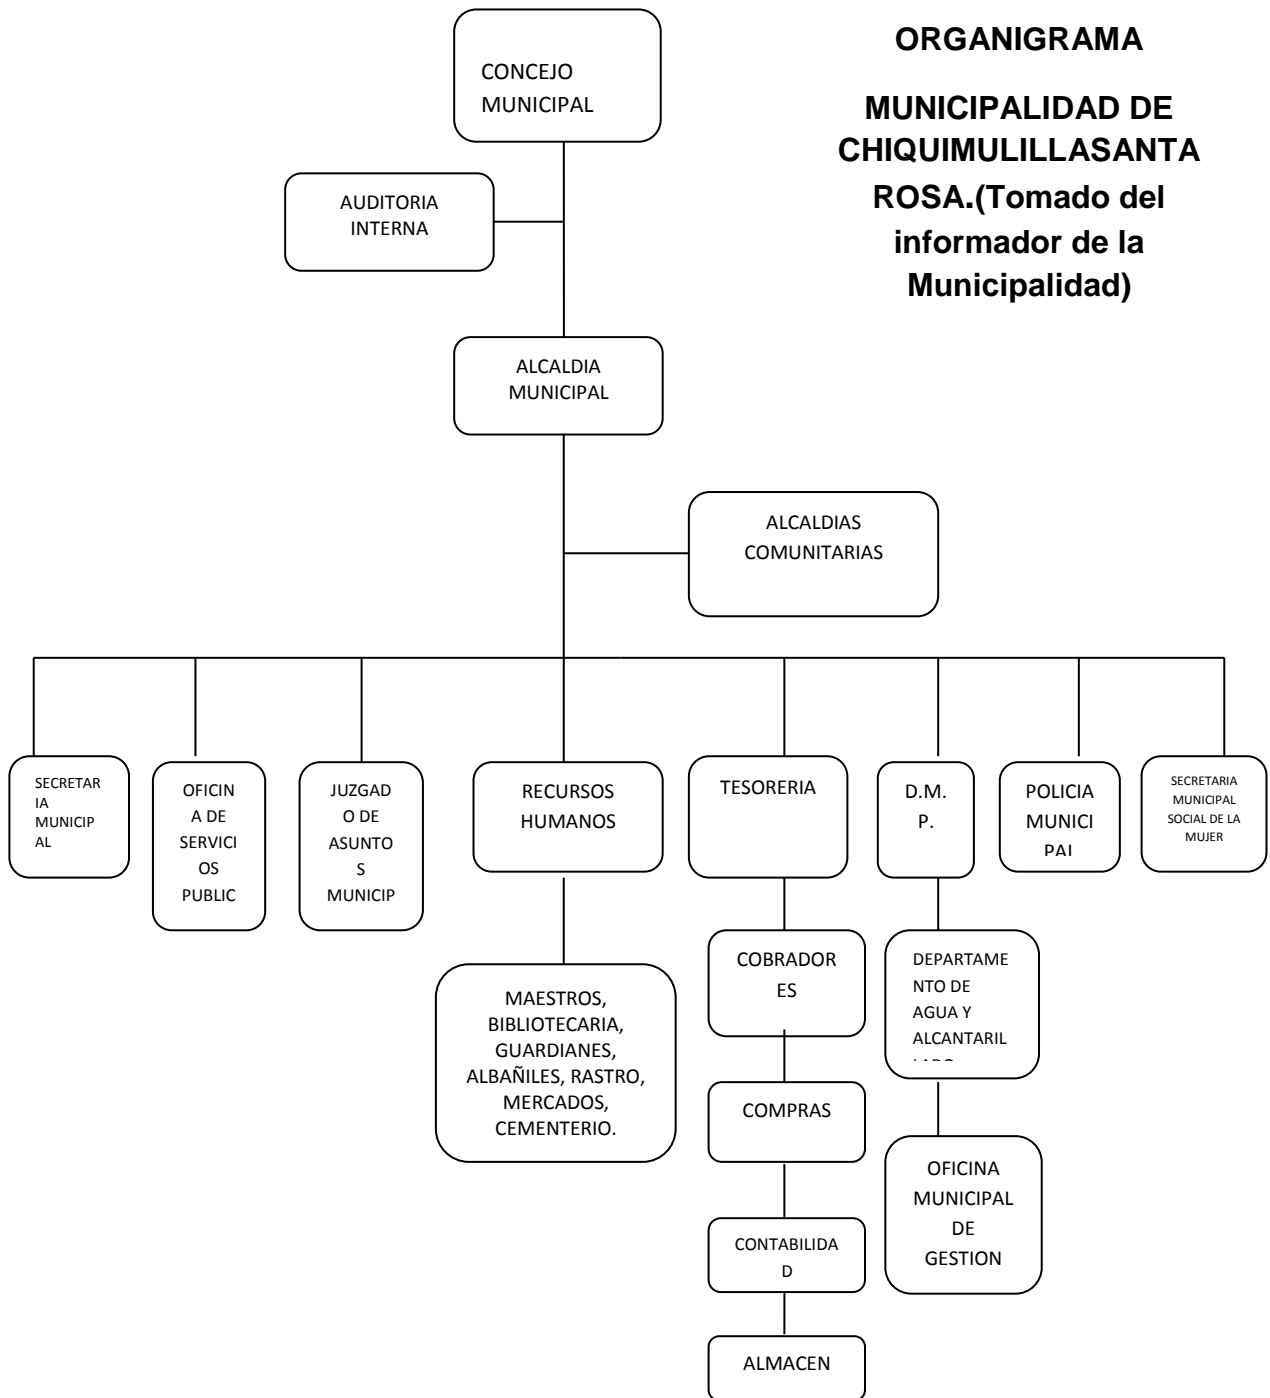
ORGANIGRAMA

MUNICIPALIDAD DE CHIQUIMULILLASANTA ROSA.(Tomado del informador de la Municipalidad)

CONCEJO MUNICIPAL

AUDITORIA INTERNA

ALCALDIA MUNICIPAL

ALCALDIAS COMUNITARIAS

SECRETARIA MUNICIPAL

OFICINA DE SERVICIOS PUBLIC

JUZGADO DE ASUNTOS MUNICIP

RECURSOS HUMANOS

TESORERIA

D.M.P.

POLICIA MUNICIPAL

SECRETARIA MUNICIPAL SOCIAL DE LA MUJER

MAESTROS, BIBLIOTECARIA, GUARDIANES, ALBAÑILES, RASTRO, MERCADOS, CEMENTERIO.

COBRADORES

COMPRAS

CONTABILIDAD

ALMACEN

DEPARTAMENTO DE AGUA Y ALCANTARIL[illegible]

OFICINA MUNICIPAL DE GESTION